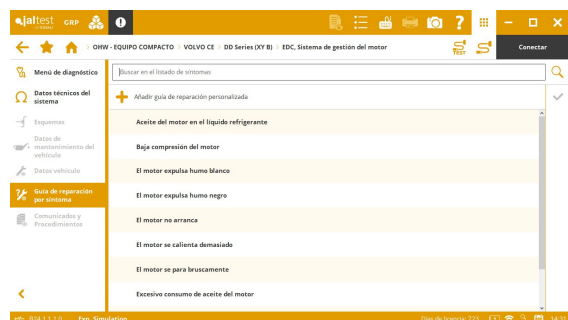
jaltest GRP

OHW - EQUIPO COMPACTO > VOLVO CE > DD Series (XY B) > EDC, Sistema de gestión del motor

TEST

Conectar

Menú de diagnóstico

Datos técnicos del sistema

Esquemas

Datos de mantenimiento del vehículo

Datos vehículo

Guía de reparación por síntoma

Comunicados y Procedimientos

Buscar en el listado de síntomas

Añadir guía de reparación personalizada

Aceite del motor en el líquido refrigerante

Baja compresión del motor

El motor expulsa humo blanco

El motor expulsa humo negro

El motor no arranca

El motor se calienta demasiado

El motor se para bruscamente

Excesivo consumo de aceite del motor

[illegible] Fan Simulation

Días de licencia: 773 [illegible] 14:32